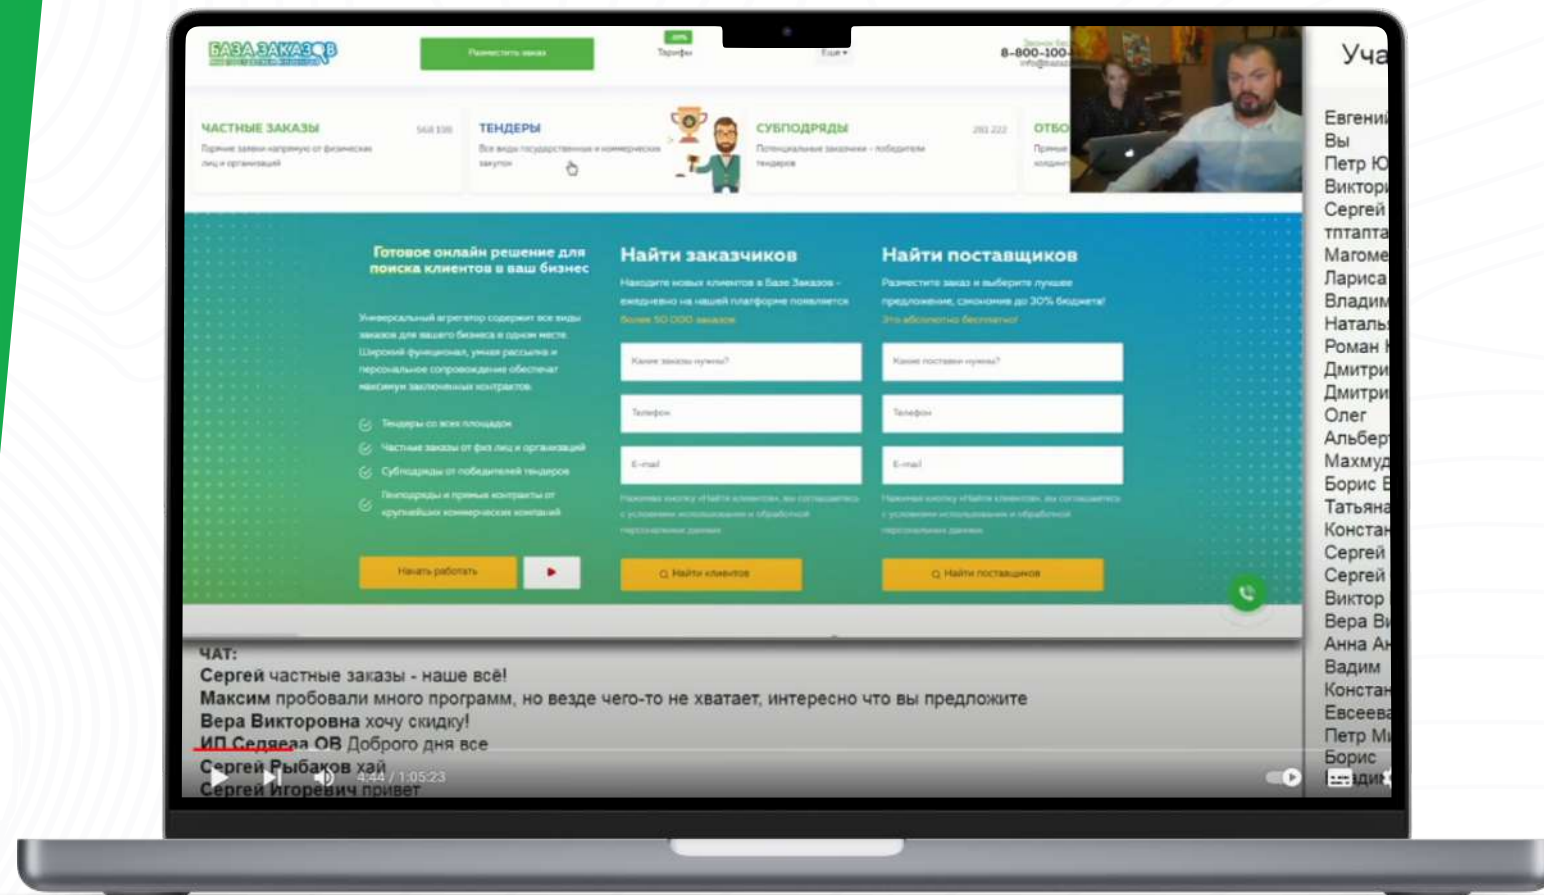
БАЗА ЗАКАЗОВ

Разместить заказ

Тарифы

Еще

8-800-100-

ЧАСТНЫЕ ЗАКАЗЫ

Прямые заявки напрямую от физических лиц и организаций

ТЕНДЕРЫ

Все виды государственных и коммерческих закупок

СУБПОДРЯДЫ

Потенциальные заказчики - победители тендеров

ОТВО

Готовое онлайн решение для поиска клиентов в ваш бизнес

Универсальный агрегатор содержит все виды заказов для вашего бизнеса в одном месте. Широкий функционал, умная рассылка и персональное сопровождение обеспечат максимум заключенных контрактов.

Тендеры со всех площадок

Частные заказы от физ лиц и организаций

Субподряды от победителей тендеров

Генподряды и прямые контракты от крупнейших коммерческих компаний

Начать работать

Найти заказчиков

Находите новых клиентов в Базе Заказов - ежедневно на нашей платформе появляется более 50 000 заказов

Какие заказы нужны?

Телефон

E-mail

Нажимая кнопку «Найти клиентов», вы соглашаетесь с условиями использования и обработкой персональных данных

Найти клиентов

Найти поставщиков

Разместите заказ и выберите лучшее предложение, сэкономив до 30% бюджета! Это абсолютно бесплатно!

Какие поставки нужны?

Телефон

E-mail

Нажимая кнопку «Найти клиентов», вы соглашаетесь с условиями использования и обработкой персональных данных

Найти поставщиков

Уча

Евгени
Вы
Петр Ю
Виктори
Сергей
тптапта
Маломе
Лариса
Владим
Натальн
Роман
Дмитри
Дмитри
Олег
Альбер
Махмуд
Борис
Татьяна
Констан
Сергей
Сергей
Виктор
Вера В
Анна А
Вадим
Констан
Евсеева
Петр М
Борис

ЧАТ:
Сергей частные заказы - наше всё!
Максим пробовали много программ, но везде чего-то не хватает, интересно что вы предложите
Вера Викторовна хочу скидку!
ИП Седяева ОВ Доброго дня все
Сергей Рыбаков хай
Сергей Игоревич привет

4:44 / 1:05:23